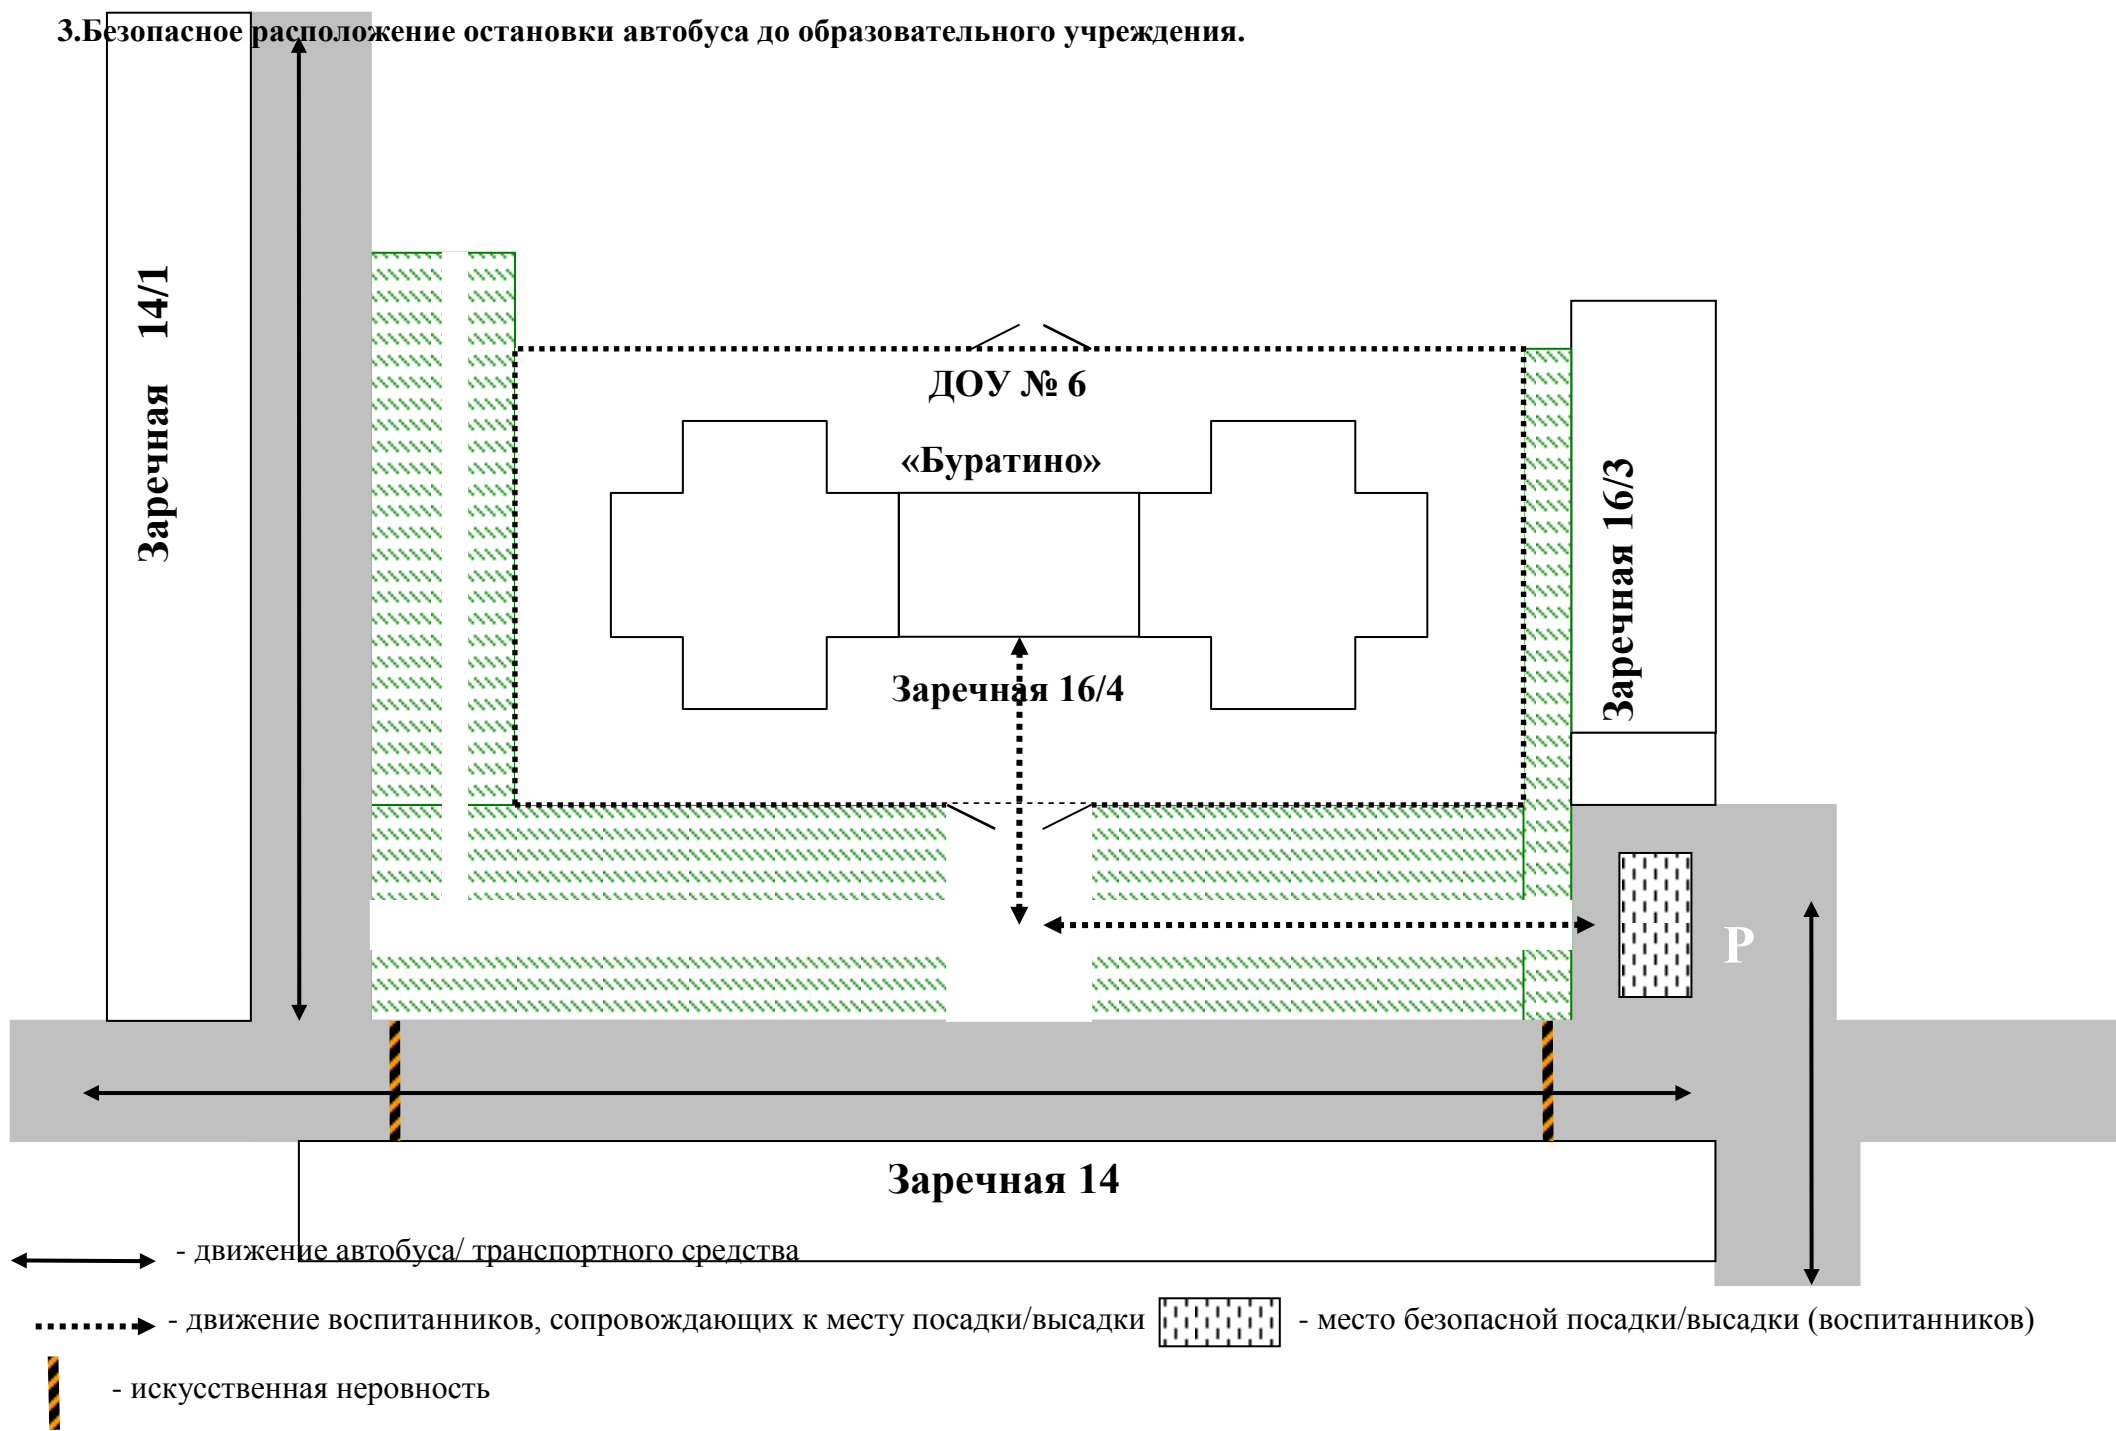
3.Безопасное расположение остановки автобуса до образовательного учреждения.

Заречная 14/1

ДОУ № 6

«Буратино»

Заречная 16/4

Заречная 16/3

P

Заречная 14

- движение автобуса/ транспортного средства

- движение воспитанников, сопровождающих к месту посадки/высадки

- место безопасной посадки/высадки (воспитанников)

- искусственная неровность